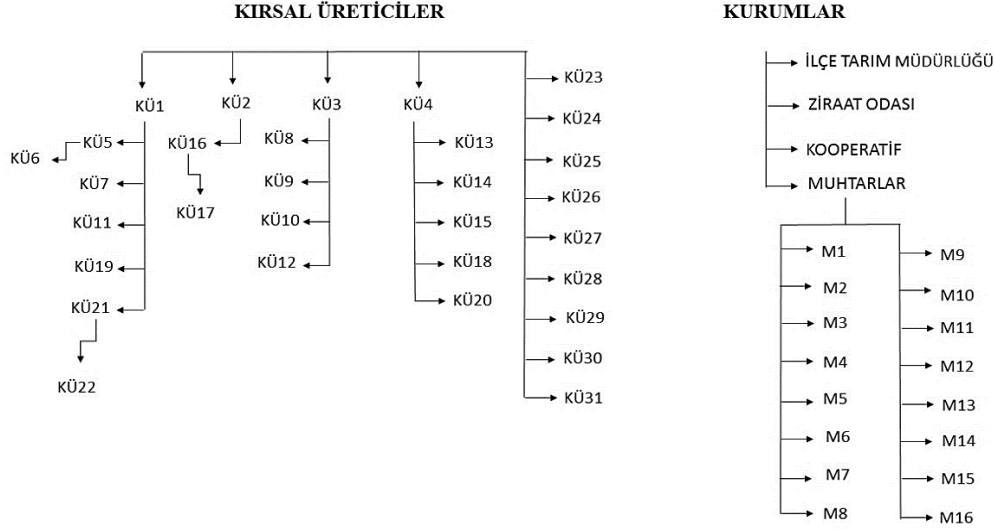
KIRSAL ÜRETİCİLER

KÜ1
KÜ2
KÜ3
KÜ4
KÜ6
KÜ5
KÜ7
KÜ11
KÜ19
KÜ21
KÜ22
KÜ16
KÜ17
KÜ8
KÜ9
KÜ10
KÜ12
KÜ13
KÜ14
KÜ15
KÜ18
KÜ20
KÜ23
KÜ24
KÜ25
KÜ26
KÜ27
KÜ28
KÜ29
KÜ30
KÜ31

KURUMLAR

İLÇE TARIM MÜDÜRLÜĞÜ
ZİRAAT ODASI
KOOPERATİF
MUHTARLAR

M1
M2
M3
M4
M5
M6
M7
M8
M9
M10
M11
M12
M13
M14
M15
M16